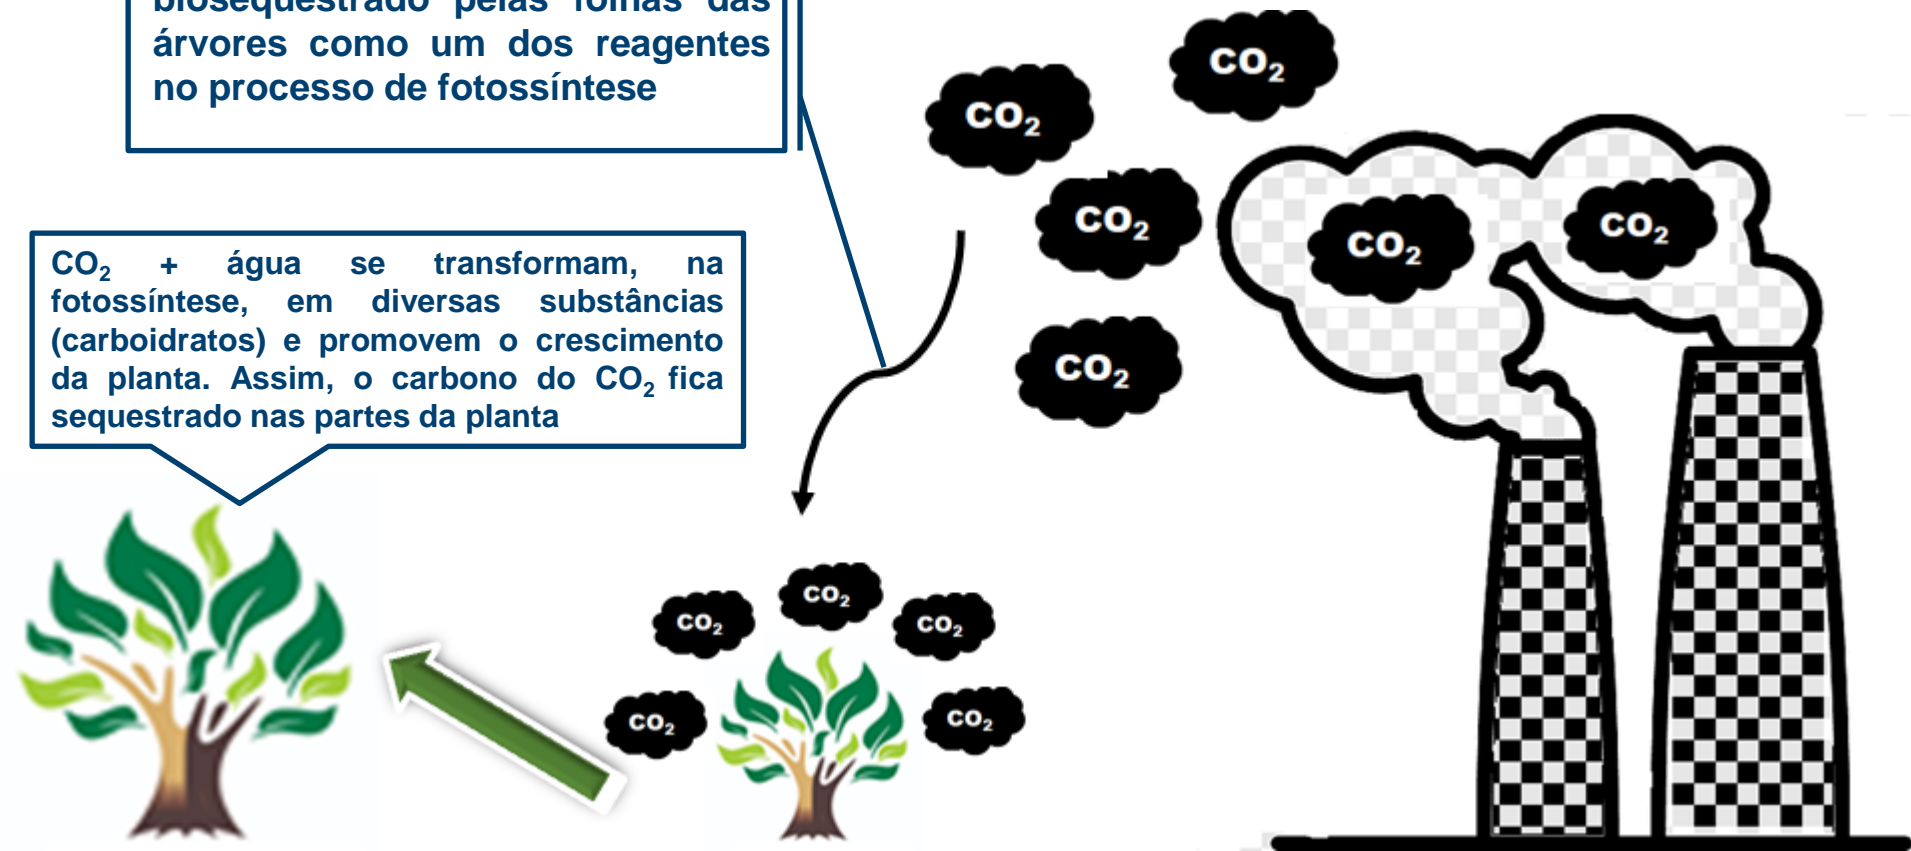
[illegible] árvores como um dos reagentes no processo de fotossíntese

$CO_2$ + água se transformam, na fotossíntese, em diversas substâncias (carboidratos) e promovem o crescimento da planta. Assim, o carbono do $CO_2$ fica sequestrado nas partes da planta

$CO_2$

$CO_2$

$CO_2$

$CO_2$

$CO_2$

$CO_2$

$CO_2$

$CO_2$

$CO_2$

$CO_2$

$CO_2$

$CO_2$